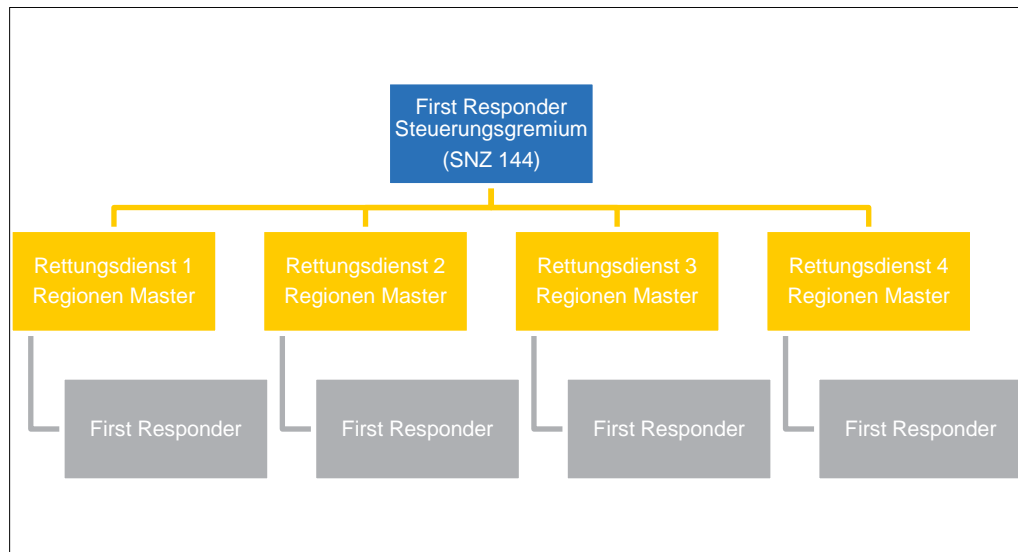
First Responder Steuerungsgremium (SNZ 144)

Rettungsdienst 1 Regionen Master

Rettungsdienst 2 Regionen Master

Rettungsdienst 3 Regionen Master

Rettungsdienst 4 Regionen Master

First Responder

First Responder

First Responder

First Responder